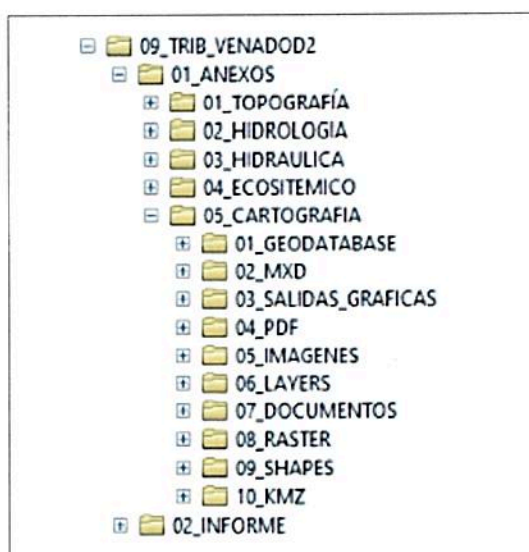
09_TRIB_VENADOD2
01_ANEXOS
01_TOPOGRAFÍA
02_HIDROLOGIA
03_HIDRAULICA
04_ECOSITEMICO
05_CARTOGRAFIA
01_GEODATABASE
02_MXD
03_SALIDAS_GRAFICAS
04_PDF
05_IMAGENES
06_LAYERS
07_DOCUMENTOS
08_RASTER
09_SHAPES
10_KMZ
02_INFORME